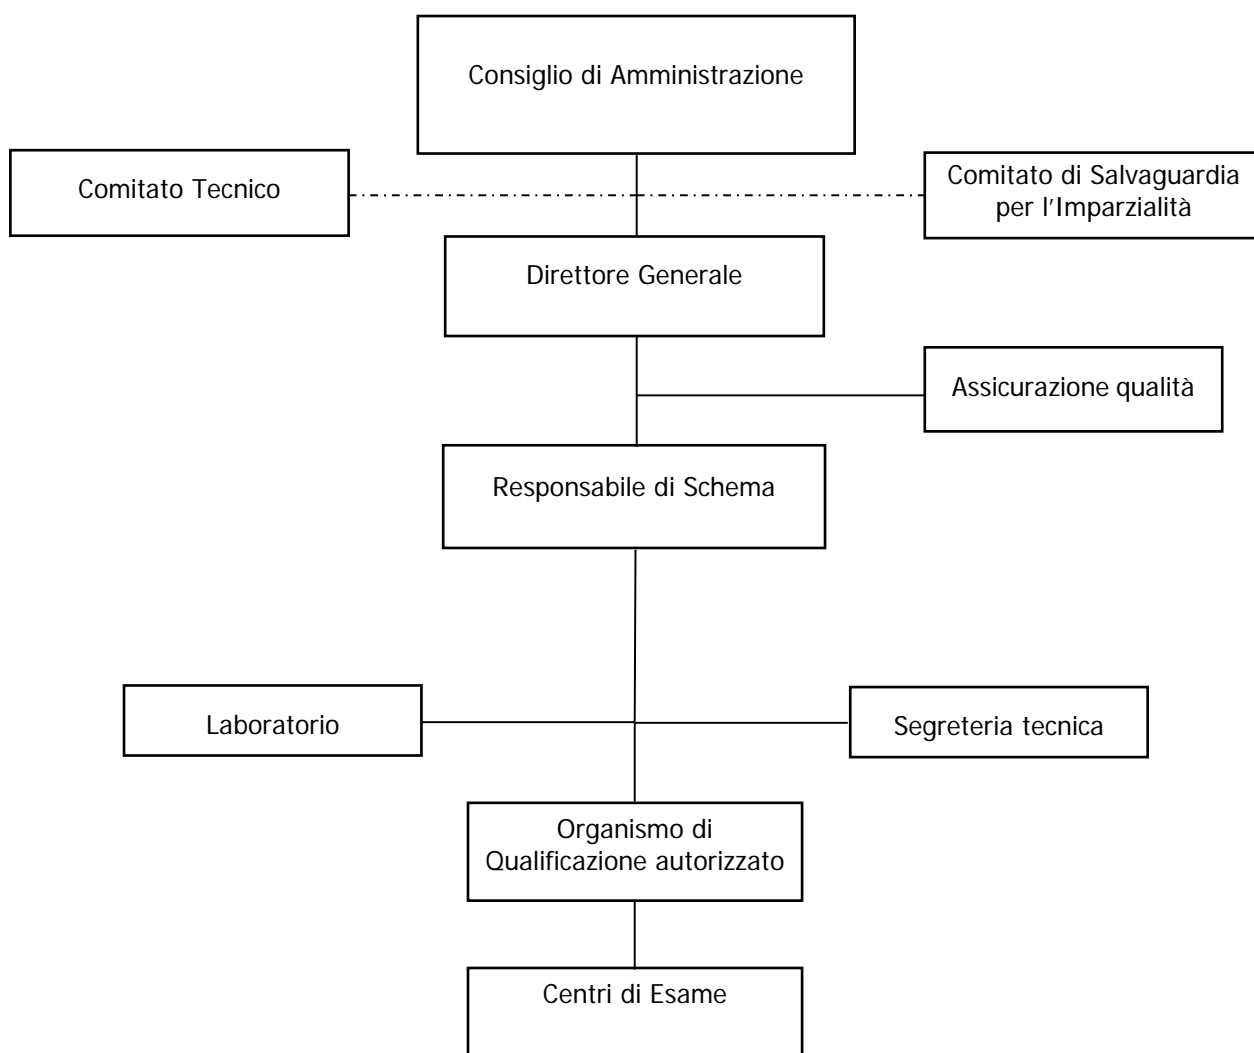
Consiglio di Amministrazione

Comitato Tecnico

Comitato di Salvaguardia per l'Imparzialità

Direttore Generale

Assicurazione qualità

Responsabile di Schema

Laboratorio

Segreteria tecnica

Organismo di Qualificazione autorizzato

Centri di Esame